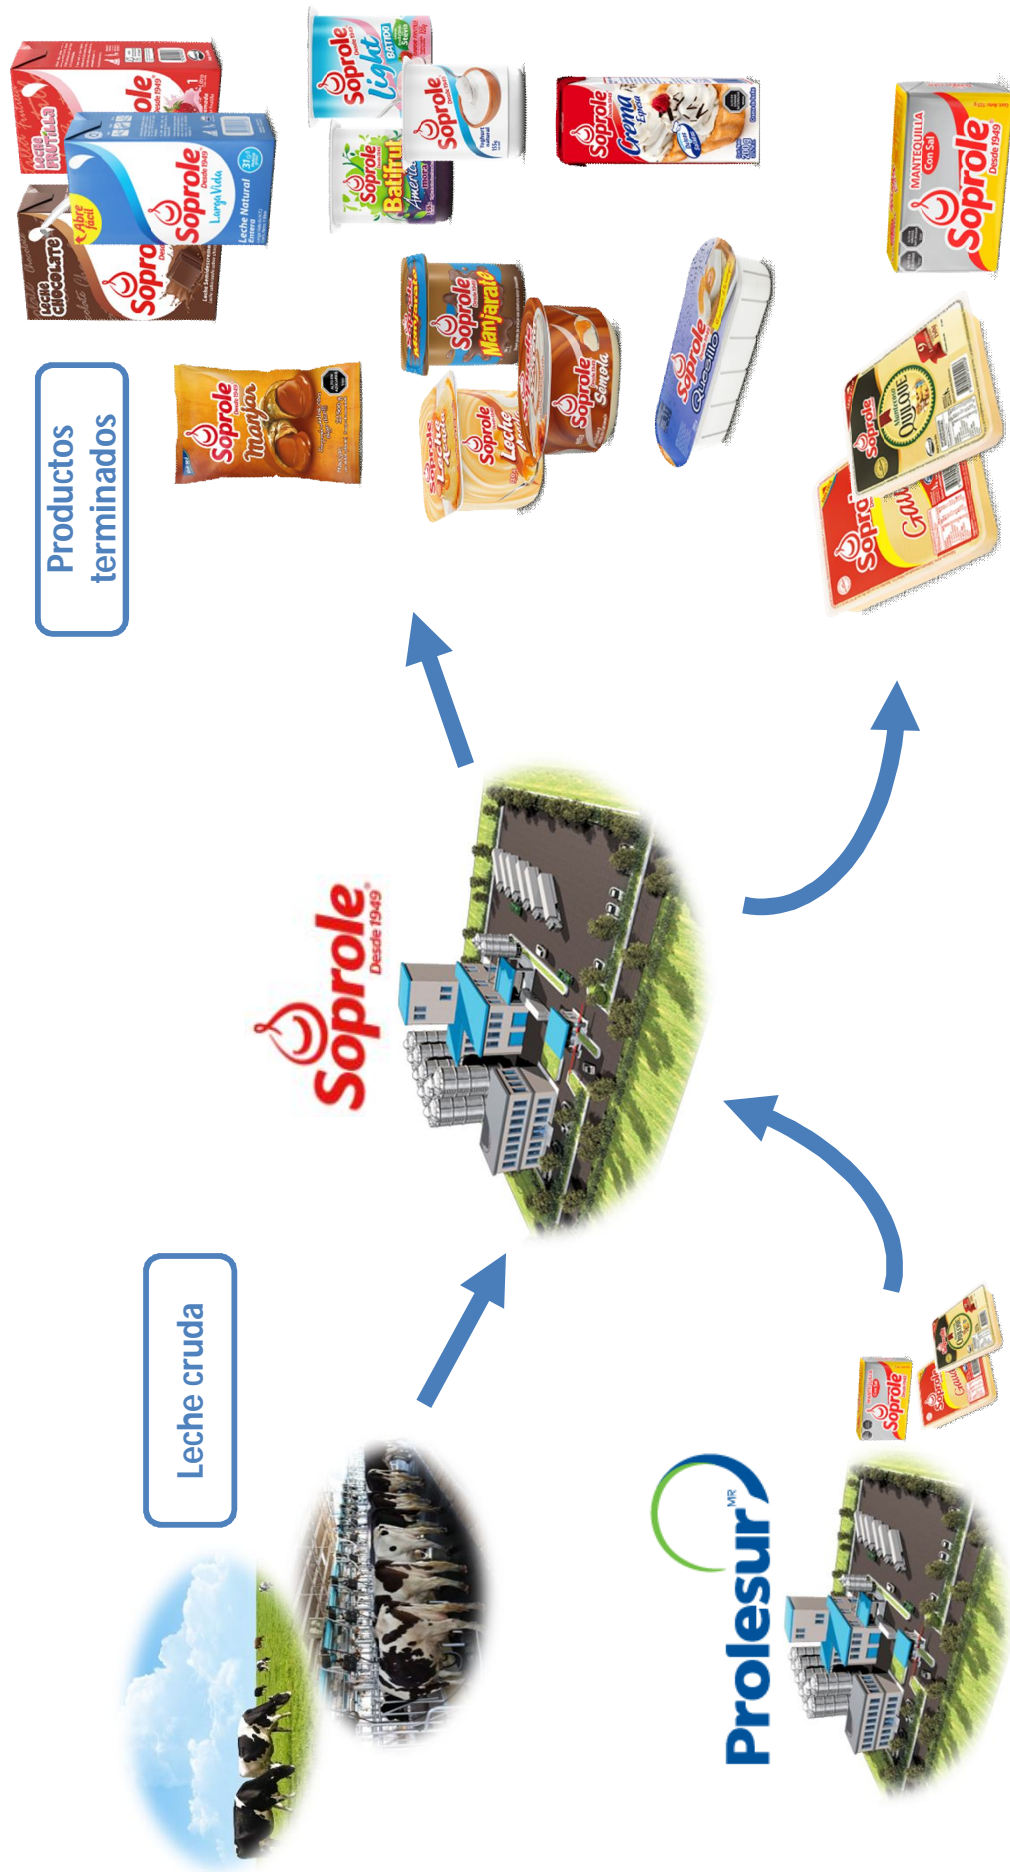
Productos terminados

Soprole Desde 1949

Leche cruda

Prolesur MR

Soprole
Leche Chocolate
Leche Frutilla
Soprole Larga Vida Leche Natural
Abre fácil
Soprole light Batido
Soprole Batifrut
Soprole Crema Espesa
Soprole Manjar
Soprole Manjarate
Soprole Leche Asada
Soprole Sémola
Soprole Quesillo
Soprole Mantequilla Con Sal Desde 1949
Soprole Quilque
Soprole Gauda